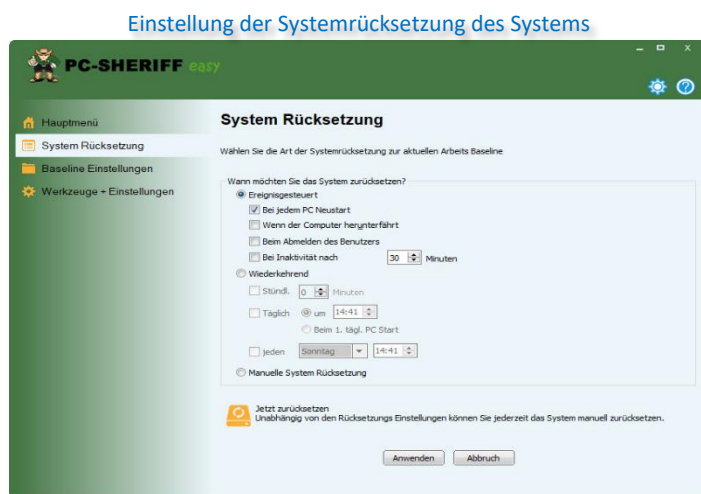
Einstellung der Systemrücksetzung des Systems

PC-SHERIFF easy

Hauptmenü
System Rücksetzung
Baseline Einstellungen
Werkzeuge + Einstellungen

System Rücksetzung

Wählen Sie die Art der Systemrücksetzung zur aktuellen Arbeits Baseline

Wann möchten Sie das System zurücksetzen?
Ereignisgesteuert
Bei jedem PC Neustart
Wenn der Computer herunterfährt
Beim Abmelden des Benutzers
Bei Inaktivität nach 30 Minuten
Wiederkehrend
Stündl. 0 Minuten
Täglich um 14:41
Beim 1. tägl. PC Start
jeden Sonntag 14:41
Manuelle System Rücksetzung

Jetzt zurücksetzen
Unabhängig von den Rücksetzungs Einstellungen können Sie jederzeit das System manuell zurücksetzen.

Anwenden Abbruch